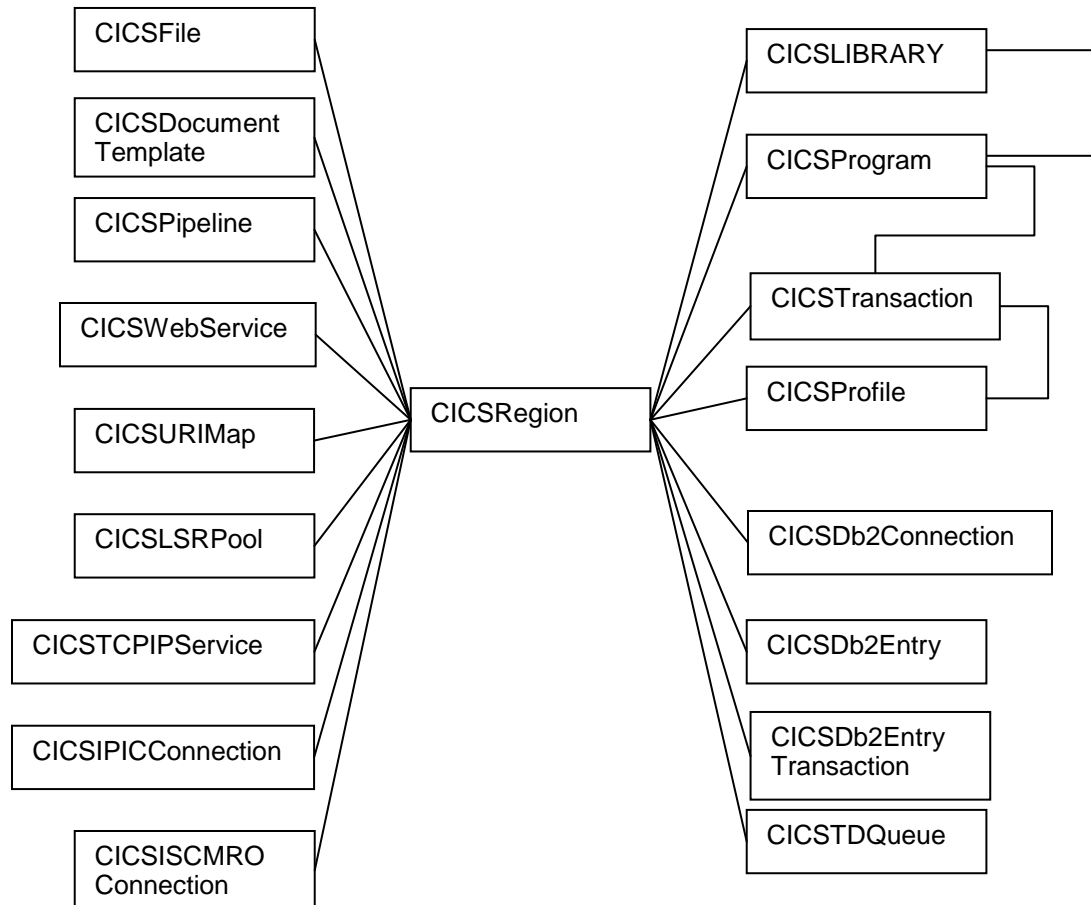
CICSFile

CICSDocument Template

CICSPipeline

CICSWebService

CICSURIMap

CICSLSRPool

CICSTCPIPService

CICSIPICConnection

CICSISCMRO Connection

CICSRegion

CICSLIBRARY

CICSProgram

CICSTransaction

CICSProfile

CICSDb2Connection

CICSDb2Entry

CICSDb2Entry Transaction

CICSTDQueue